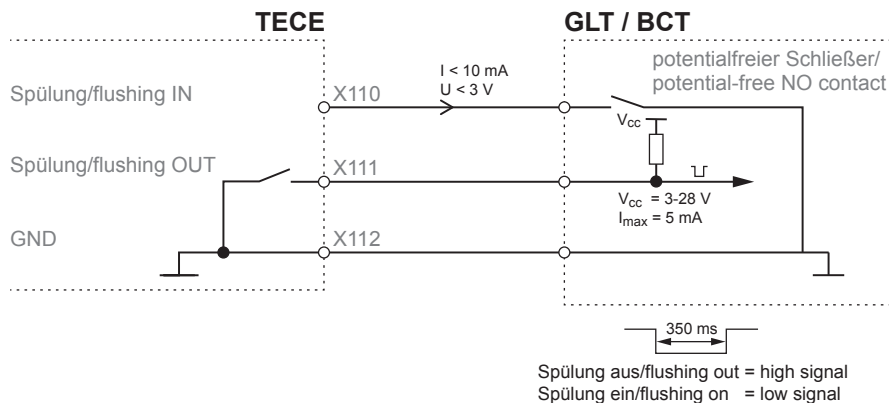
TECE

GLT / BCT

potentialfreier Schließer/
potential-free NO contact

Spülung/flushing IN

X110

I < 10 mA
U < 3 V

$V_{cc}$

Spülung/flushing OUT

X111

$V_{cc}$ = 3-28 V
$I_{max}$ = 5 mA

GND

X112

350 ms

Spülung aus/flushing out = high signal
Spülung ein/flushing on = low signal